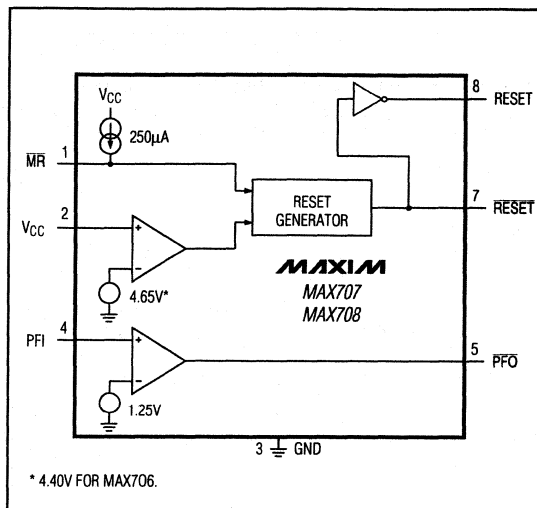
$V_{CC}$

250μA

8 RESET

$\overline{MR}$ 1

RESET GENERATOR

7 $\overline{RESET}$

2

$V_{CC}$

+

−

4.65V*

MAXIM

MAX707

MAX708

PFI 4

+

−

1.25V

5 $\overline{PFO}$

3 GND

* 4.40V FOR MAX706.